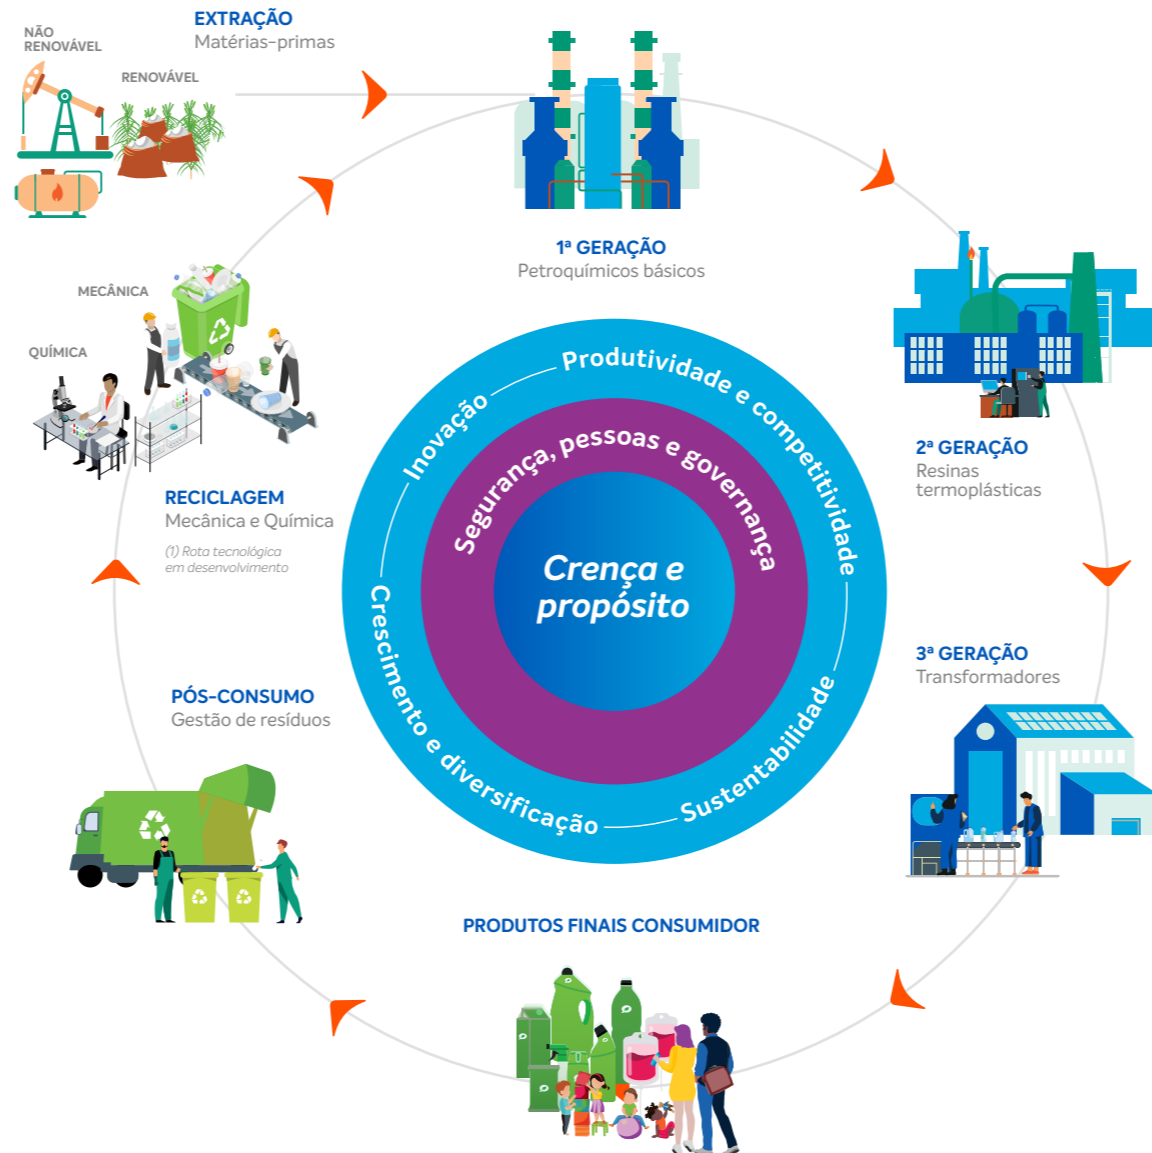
NÃO RENOVÁVEL

EXTRAÇÃO
Matérias-primas

RENOVÁVEL

1ª GERAÇÃO
Petroquímicos básicos

2ª GERAÇÃO
Resinas termoplásticas

3ª GERAÇÃO
Transformadores

PRODUTOS FINAIS CONSUMIDOR

PÓS-CONSUMO
Gestão de resíduos

RECICLAGEM
Mecânica e Química

(1) Rota tecnológica em desenvolvimento

MECÂNICA

QUÍMICA

Produtividade e competitividade

Sustentabilidade

Crescimento e diversificação

Inovação

Segurança, pessoas e governança

Crença e propósito